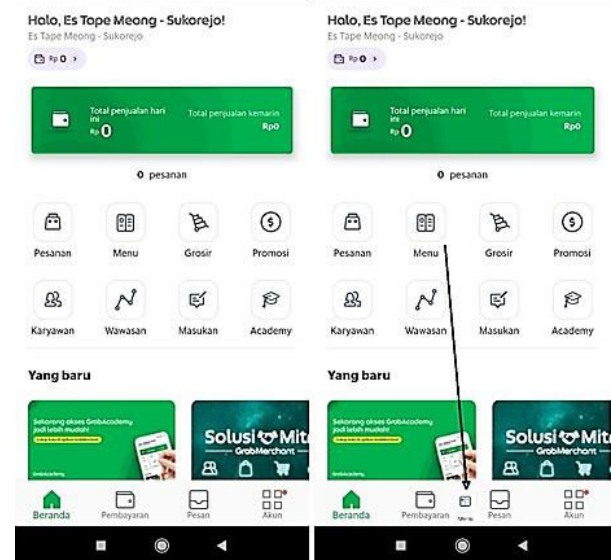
Halo, Es Tape Meong - Sukorejo!
Es Tape Meong - Sukorejo
Rp0 ›

Total penjualan hari ini
Rp0
Total penjualan kemarin
Rp0

0 pesanan

Pesanan
Menu
Grosir
Promosi
Karyawan
Wawasan
Masukan
Academy

Yang baru

Sekarang akses GrabAcademy jadi lebih mudah!
Solusi Mit
GrabMerchant

Beranda
Pembayaran
Pesan
Akun

Halo, Es Tape Meong - Sukorejo!
Es Tape Meong - Sukorejo
Rp0 ›

Total penjualan hari ini
Rp0
Total penjualan kemarin
Rp0

0 pesanan

Pesanan
Menu
Grosir
Promosi
Karyawan
Wawasan
Masukan
Academy

Yang baru

Sekarang akses GrabAcademy jadi lebih mudah!
Solusi Mit
GrabMerchant

Beranda
Pembayaran
Menu
Pesan
Akun